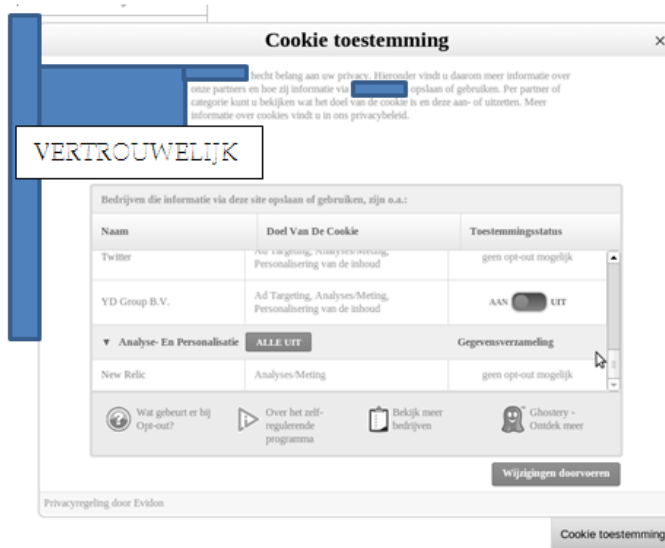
Cookie toestemming

×

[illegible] hecht belang aan uw privacy. Hieronder vindt u daarom meer informatie over onze partners en hoe zij informatie via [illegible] opslaan of gebruiken. Per partner of categorie kunt u bekijken wat het doel van de cookie is en deze aan- of uitzetten. Meer informatie over cookies vindt u in ons privacybeleid.

VERTROUWELIJK

Bedrijven die informatie via deze site opslaan of gebruiken, zijn o.a.:

| Naam | Doel Van De Cookie | Toestemmingsstatus |
|---|---|---|
| Twitter | Ad Targeting, Analyses/Meting, Personalisering van de inhoud | geen opt-out mogelijk |
| YD Group B.V. | Ad Targeting, Analyses/Meting, Personalisering van de inhoud | AAN UIT |
| ▼ Analyse- En Personalisatie ALLE UIT | | Gegevensverzameling |
| New Relic | Analyses/Meting | geen opt-out mogelijk |

Wat gebeurt er bij Opt-out?

Over het zelf-regulerende programma

Bekijk meer bedrijven

Ghostery - Ontdek meer

Wijzigingen doorvoeren

Privacyregeling door Evidon

Cookie toestemming